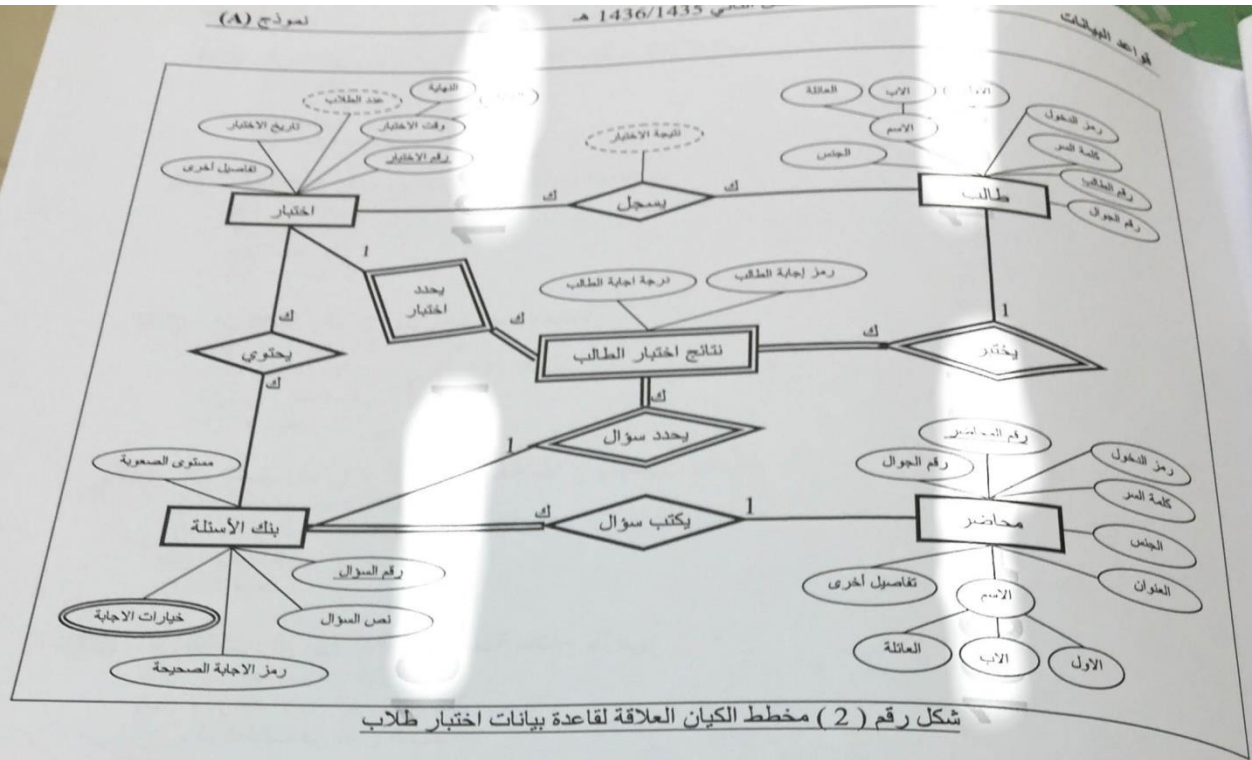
قواعد البيانات
1436/1435 هـ
نموذج (A)

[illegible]
الاب
العائلة
الاسم
رمز الدخول
كلمة السر
الجنس
رقم الطالب
رقم الجوال
طالب
يسجل
ك
ك
النتيجة الاختبار
النهاية
عدد الطلاب
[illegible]
تاريخ الاختبار
وقت الاختبار
رقم الاختبار
تفاصيل أخرى
اختبار
1
يحدد اختبار
ك
درجة اجابة الطالب
رمز إجابة الطالب
نتائج اختبار الطالب
ك
يختبر
1
ك
يحتوي
ك
ك
يحدد سؤال
1
رقم المحاضر
رقم الجوال
رمز الدخول
كلمة السر
الجنس
العنوان
محاضر
يكتب سؤال
1
ك
مستوى الصعوبة
بنك الأسئلة
رقم السؤال
نص السؤال
خيارات الاجابة
رمز الاجابة الصحيحة
تفاصيل أخرى
الاسم
العائلة
الاب
الاول

شكل رقم ( 2 ) مخطط الكيان العلاقة لقاعدة بيانات اختبار طلاب